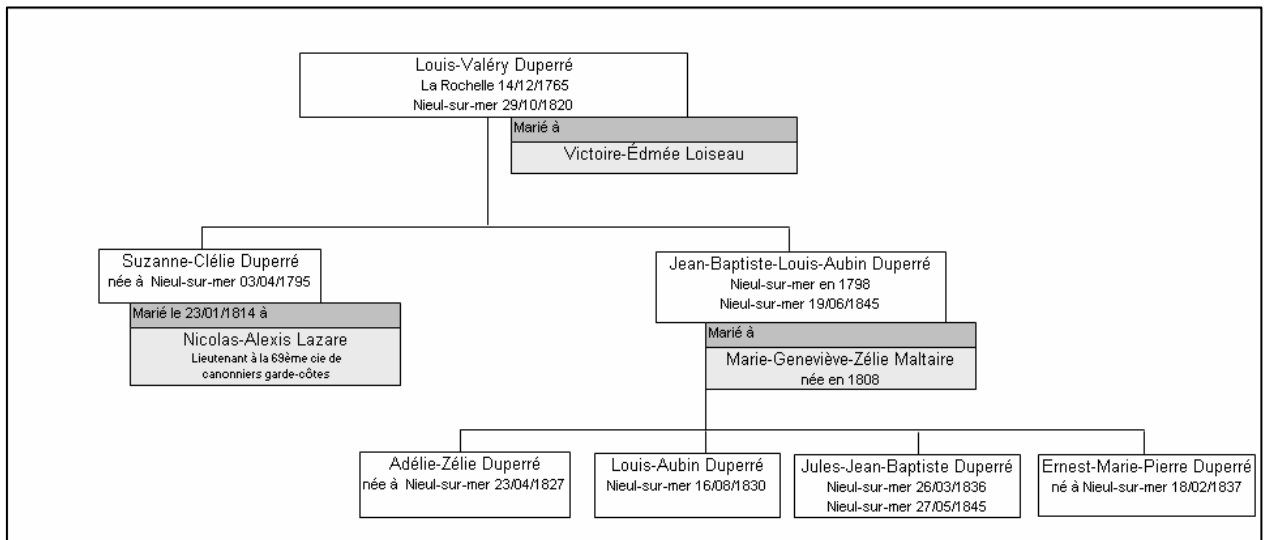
Louis-Valéry Duperré
La Rochelle 14/12/1765
Nieul-sur-mer 29/10/1820

Marié à
Victoire-Édmée Loiseau

Suzanne-Clélie Duperré
née à Nieul-sur-mer 03/04/1795

Marié le 23/01/1814 à
Nicolas-Alexis Lazare
Lieutenant à la 69ème cie de canonniers garde-côtes

Jean-Baptiste-Louis-Aubin Duperré
Nieul-sur-mer en 1798
Nieul-sur-mer 19/06/1845

Marié à
Marie-Geneviève-Zélie Maltaire
née en 1808

Adélie-Zélie Duperré
née à Nieul-sur-mer 23/04/1827

Louis-Aubin Duperré
Nieul-sur-mer 16/08/1830

Jules-Jean-Baptiste Duperré
Nieul-sur-mer 26/03/1836
Nieul-sur-mer 27/05/1845

Ernest-Marie-Pierre Duperré
né à Nieul-sur-mer 18/02/1837